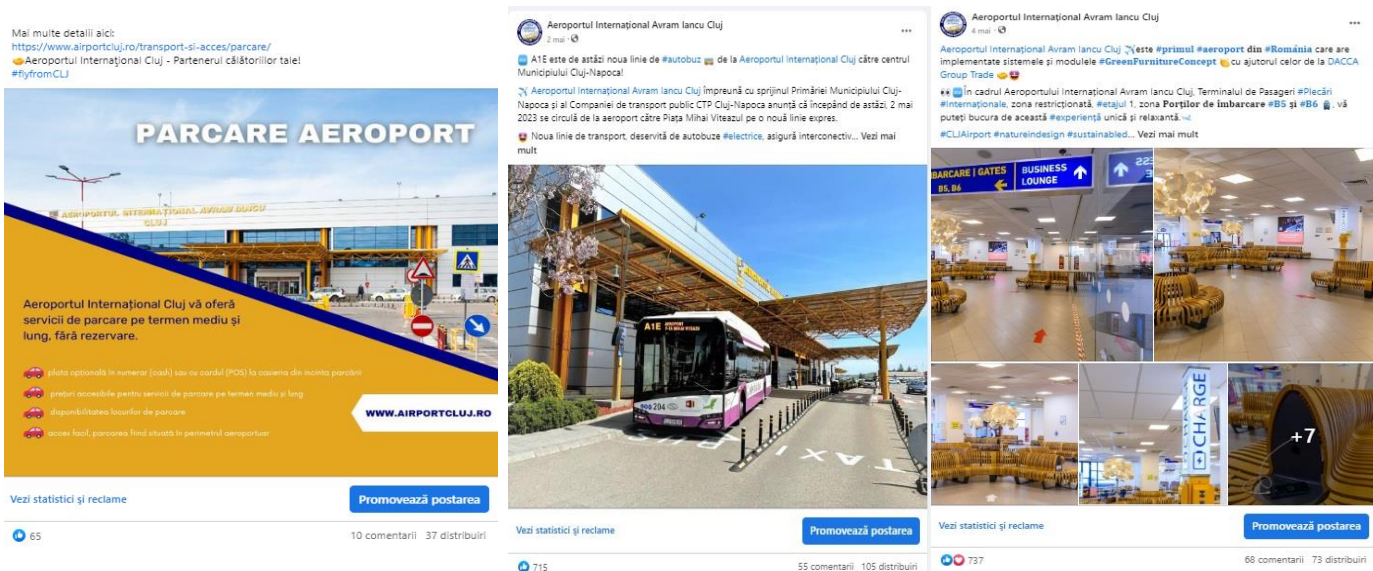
Mai multe detalii aici:
https://www.airportcluj.ro/transport-si-acces/parcare/
Aeroportul Internațional Cluj - Partenerul călătoriilor tale!
#flyfromCLJ

PARCARE AEROPORT

AEROPORTUL INTERNAȚIONAL AVRAM IANCU CLUJ

Aeroportul Internațional Cluj vă oferă servicii de parcare pe termen mediu și lung, fără rezervare.

plata opțională în numerar (cash) sau cu cardul (POS) la casieria din incinta parcării

prețuri accesibile pentru servicii de parcare pe termen mediu și lung

disponibilitatea locurilor de parcare

acces facil, parcarea fiind situată în perimetrul aeroportuar

WWW.AIRPORTCLUJ.RO

Vezi statistici și reclame
Promovează postarea
65
10 comentarii 37 distribuiri

Aeroportul Internațional Avram Iancu Cluj
2 mai ·
A1E este de astăzi noua linie de #autobuz de la Aeroportul Internațional Cluj către centrul Municipiului Cluj-Napoca!

Aeroportul Internațional Avram Iancu Cluj împreună cu sprijinul Primăriei Municipiului Cluj-Napoca și al Companiei de transport public CTP Cluj-Napoca anunță că începând de astăzi, 2 mai 2023 se circulă de la aeroport către Piața Mihai Viteazul pe o nouă linie expres.

Noua linie de transport, deservită de autobuze #electrice, asigură interconectiv... Vezi mai mult

A1E
204
TAXI

Vezi statistici și reclame
Promovează postarea
715
55 comentarii 105 distribuiri

Aeroportul Internațional Avram Iancu Cluj
4 mai ·
Aeroportul Internațional Avram Iancu Cluj este #primul #aeroport din #România care are implementate sistemele și modulele #GreenFurnitureConcept cu ajutorul celor de la DACCA Group Trade

În cadrul Aeroportului Internațional Avram Iancu Cluj, Terminalul de Pasageri #Plecări #Internaționale, zona restricționată, #etajul 1, zona Porților de îmbarcare #B5 și #B6, vă puteți bucura de această #experiență unică și relaxantă.
#CLJAirport #natureindesign #sustainabled... Vezi mai mult

BARCARE | GATES B5, B6
BUSINESS LOUNGE
223
CHARGE
+7

Vezi statistici și reclame
Promovează postarea
737
68 comentarii 73 distribuiri